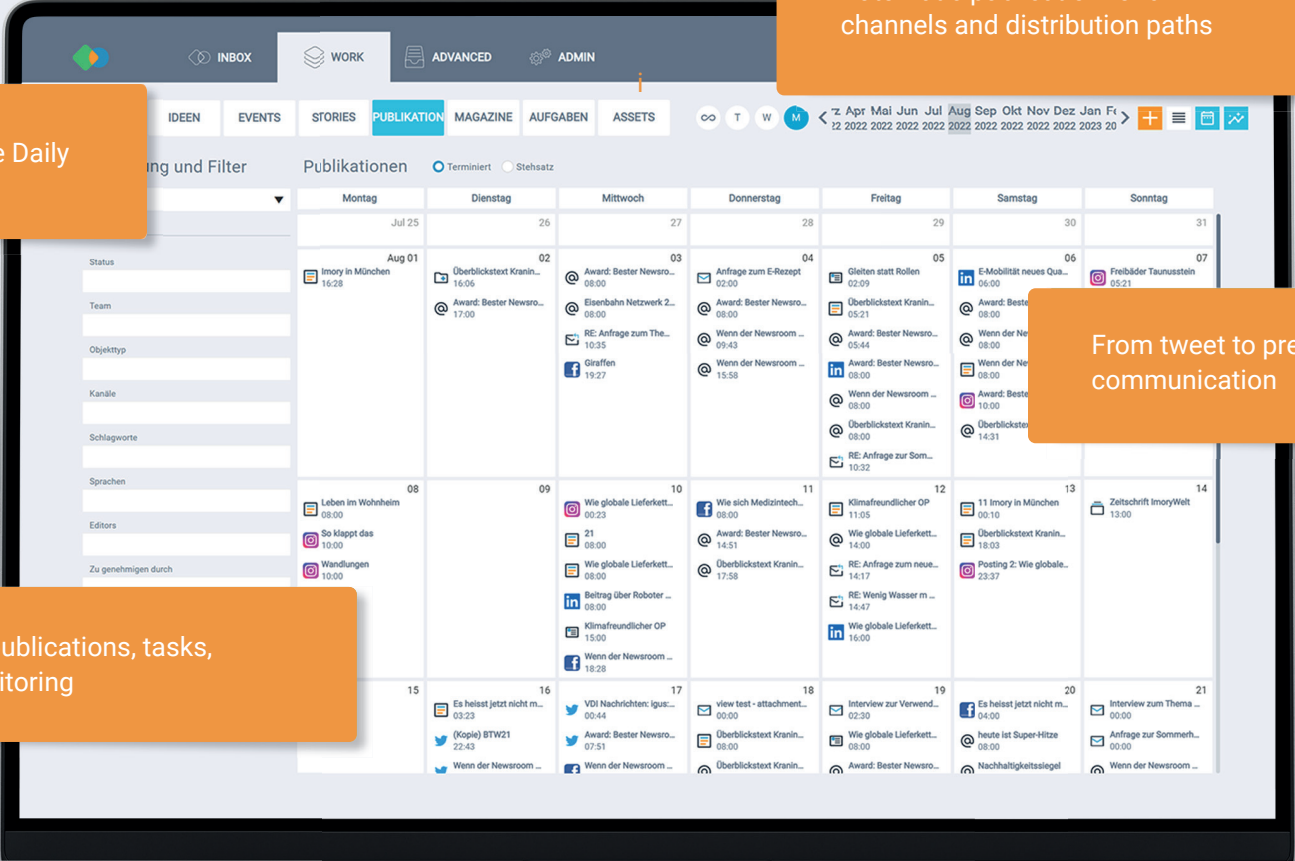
channels and distribution paths

INBOX WORK ADVANCED ADMIN

e Daily

IDEEN EVENTS STORIES PUBLIKATION MAGAZINE AUFGABEN ASSETS

T W M

z Apr Mai Jun Jul Aug Sep Okt Nov Dez Jan F
22 2022 2022 2022 2022 2022 2022 2022 2022 2022 2023 20

ung und Filter

Publikationen Terminiert Stehsatz

Status
Team
Objekttyp
Kanäle
Schlagworte
Sprachen
Editors
Zu genehmigen durch

| Montag | Dienstag | Mittwoch | Donnerstag | Freitag | Samstag | Sonntag |
|---|---|---|---|---|---|---|
| Jul 25 | 26 | 27 | 28 | 29 | 30 | 31 |
| Aug 01 Imory in München 16:28 | 02 Überblickstext Kranin... 16:06 Award: Bester Newsro... 17:00 | 03 Award: Bester Newsro... 08:00 Eisenbahn Netzwerk 2... 08:00 RE: Anfrage zum The... 10:35 Giraffen 19:27 | 04 Anfrage zum E-Rezept 02:00 Award: Bester Newsro... 08:00 Wenn der Newsroom ... 09:43 Wenn der Newsroom ... 15:58 | 05 Gleiten statt Rollen 02:09 Überblickstext Kranin... 05:21 Award: Bester Newsro... 05:44 Award: Bester Newsro... 08:00 Wenn der Newsroom ... 08:00 Überblickstext Kranin... 08:00 RE: Anfrage zur Som... 10:32 | 06 E-Mobilität neues Qua... 06:00 Award: Beste 08:00 Wenn der Ne 08:00 Wenn der Ne 08:00 Award: Beste 10:00 Überblickste 14:31 | 07 Freibäder Taunusstein 05:21 |
| 08 Leben im Wohnheim 08:00 So klappt das 10:00 Wandlungen 10:00 | 09 | 10 Wie globale Lieferkett... 00:23 21 08:00 Wie globale Lieferkett... 08:00 Beitrag über Roboter ... 08:00 Klimafreundlicher OP 15:00 Wenn der Newsroom ... 18:28 | 11 Wie sich Medizintech... 08:00 Award: Bester Newsro... 14:51 Überblickstext Kranin... 17:58 | 12 Klimafreundlicher OP 11:05 Wie globale Lieferkett... 14:00 RE: Anfrage zum neue... 14:17 RE: Wenig Wasser m ... 14:47 Wie globale Lieferkett... 16:00 | 13 11 Imory in München 00:10 Überblickstext Kranin... 18:03 Posting 2: Wie globale... 23:37 | 14 Zeitschrift ImoryWelt 13:00 |
| 15 | 16 Es heisst jetzt nicht m... 03:23 (Kopie) BTW21 22:43 Wenn der Newsroom ... | 17 VDI Nachrichten: igus:... 00:44 Award: Bester Newsro... 07:51 Wenn der Newsroom ... | 18 view test - attachment... 00:00 Überblickstext Kranin... 08:00 Überblickstext Kranin... | 19 Interview zur Verwend... 02:30 Wie globale Lieferkett... 08:00 Award: Bester Newsro... | 20 Es heisst jetzt nicht m... 04:00 heute ist Super-Hitze 08:00 Nachhaltigkeitssiegel | 21 Interview zum Thema ... 00:00 Anfrage zur Sommerh... 00:00 Wenn der Newsroom ... |

From tweet to pre
communication

ublications, tasks,
itoring